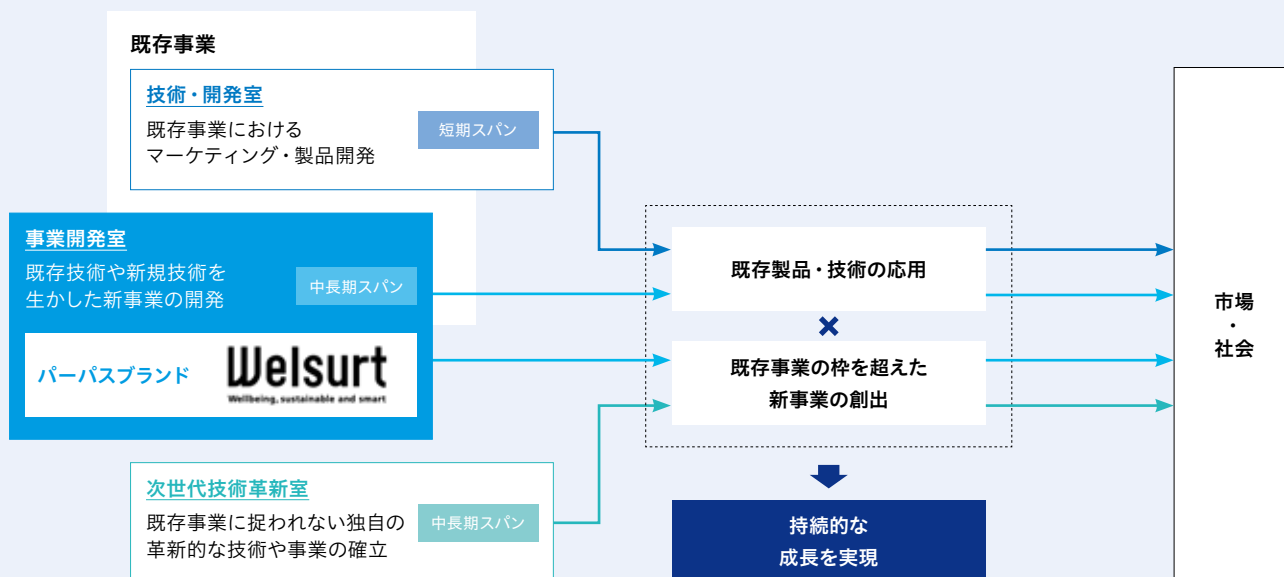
既存事業

技術・開発室
既存事業における
マーケティング・製品開発
短期スパン

事業開発室
既存技術や新規技術を
生かした新事業の開発
中長期スパン

パーパスブランド
Welsurt
Wellbeing, sustainable and smart

次世代技術革新室
既存事業に捉われない独自の
革新的な技術や事業の確立
中長期スパン

既存製品・技術の応用
×
既存事業の枠を超えた
新事業の創出

持続的な
成長を実現

市場
・
社会